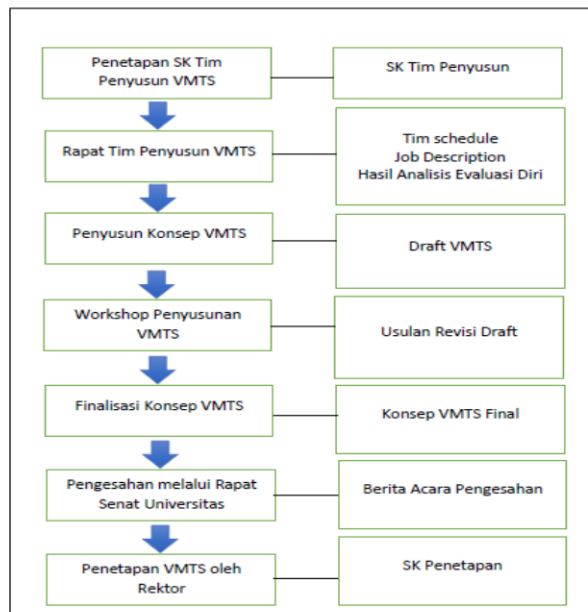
Penetapan SK Tim Penyusun VMTS

SK Tim Penyusun

Rapat Tim Penyusun VMTS

Tim schedule
Job Description
Hasil Analisis Evaluasi Diri

Penyusun Konsep VMTS

Draft VMTS

Workshop Penyusunan VMTS

Usulan Revisi Draft

Finalisasi Konsep VMTS

Konsep VMTS Final

Pengesahan melalui Rapat Senat Universitas

Berita Acara Pengesahan

Penetapan VMTS oleh Rektor

SK Penetapan